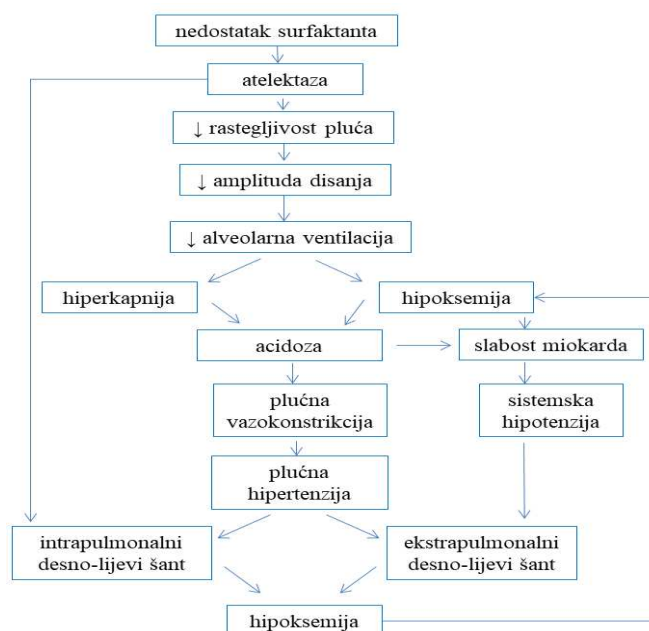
nedostatak surfaktanta

atelektaza

↓ rastegljivost pluća

↓ amplituda disanja

↓ alveolarna ventilacija

hiperkapnija

hipoksemija

acidoza

slabost miokarda

plućna vazokonstrikcija

sistemska hipotenzija

plućna hipertenzija

intrapulmonalni desno-lijevi šant

ekstrapulmonalni desno-lijevi šant

hipoksemija